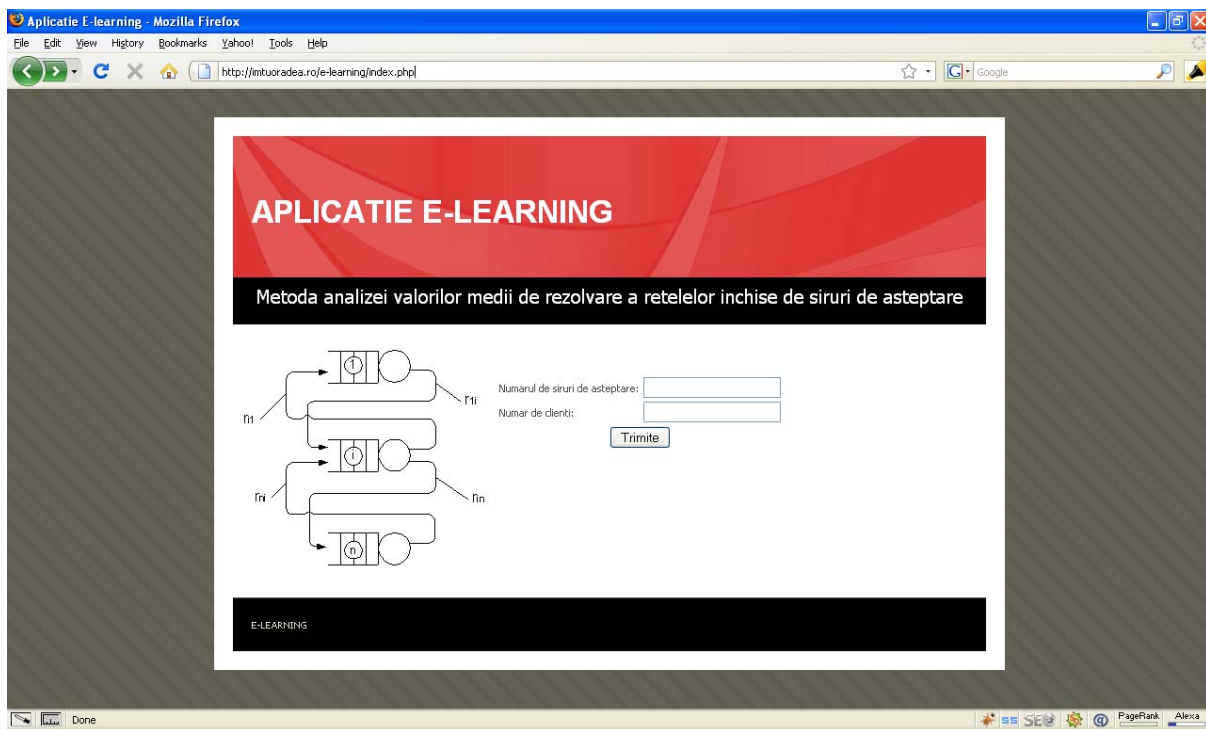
Aplicatie E-learning - Mozilla Firefox

File Edit View History Bookmarks Yahoo! Tools Help

http://imtuoradea.ro/e-learning/index.php

Google

APLICATIE E-LEARNING

Metoda analizei valorilor medii de rezolvare a retelelor inchise de siruri de asteptare

1

$r_{1i}$

$r_{i1}$

i

$r_{ni}$

$r_{in}$

n

Numarul de siruri de asteptare:

Numar de clienti:

Trimite

E-LEARNING

Done

PageRank Alexa